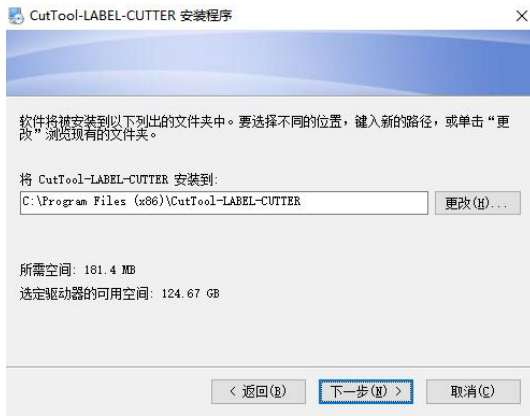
CutTool-LABEL-CUTTER 安装程序

×

软件将被安装到以下列出的文件夹中。要选择不同的位置，键入新的路径，或单击“更改”浏览现有的文件夹。

将 CutTool-LABEL-CUTTER 安装到:

C:\Program Files (x86)\CutTool-LABEL-CUTTER

更改(H)...

所需空间: 181.4 MB

选定驱动器的可用空间: 124.67 GB

< 返回(B)

下一步(N) >

取消(C)